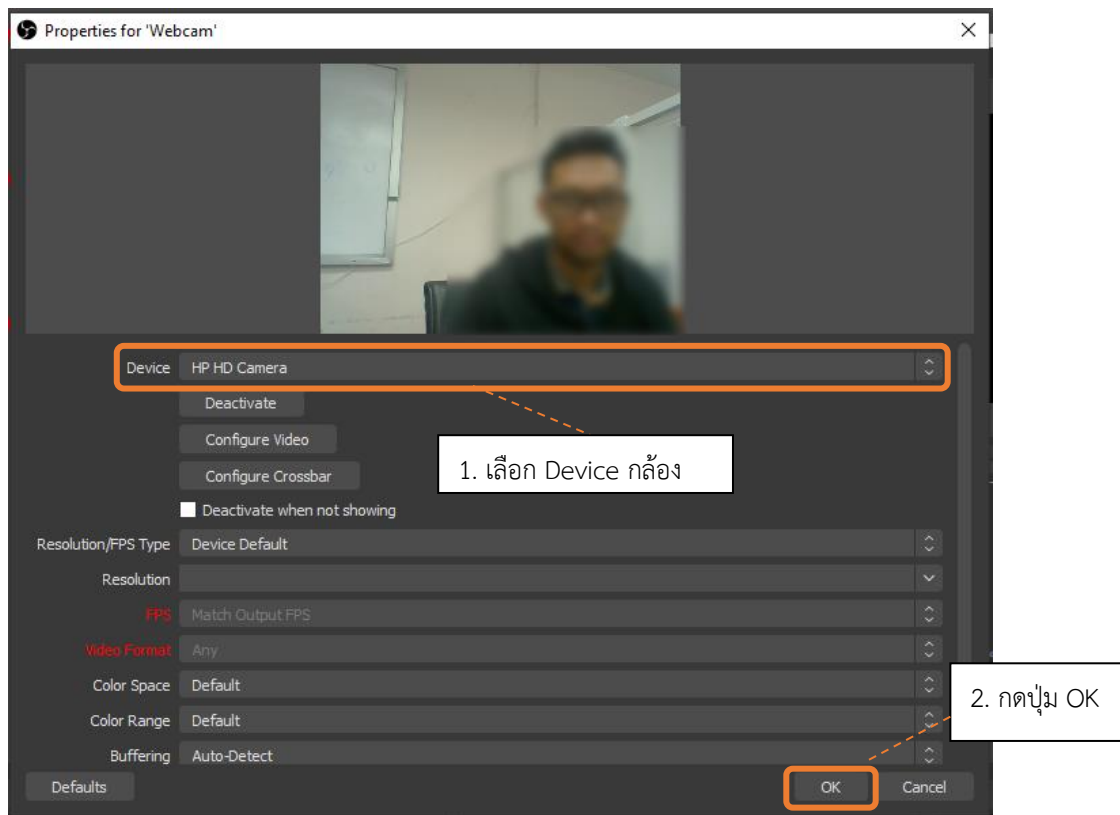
Properties for 'Webcam'

Device HP HD Camera

Deactivate

Configure Video

Configure Crossbar

1. เลือก Device กล้อง

Deactivate when not showing

Resolution/FPS Type Device Default

Resolution

FPS Match Output FPS

Video Format Any

Color Space Default

Color Range Default

Buffering Auto-Detect

2. กดปุ่ม OK

Defaults

OK

Cancel